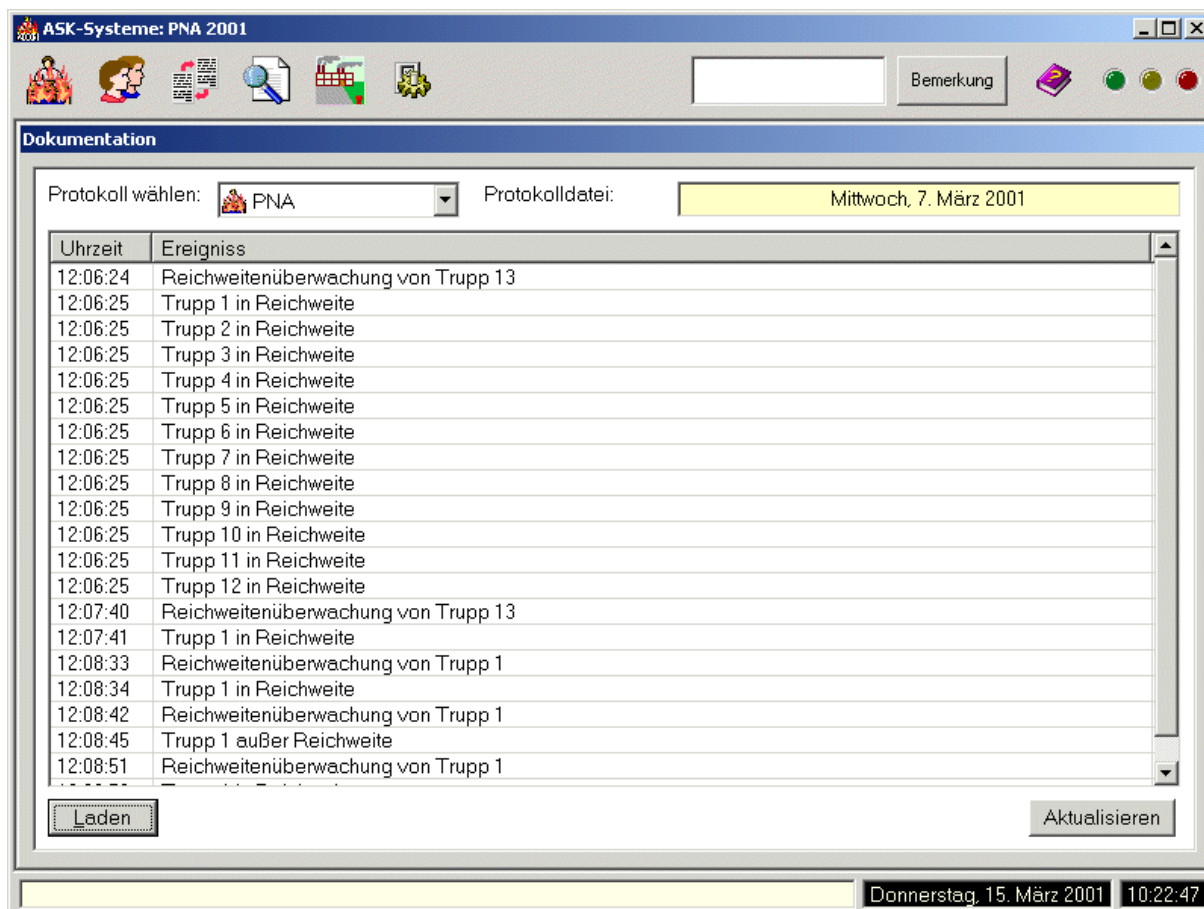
ASK-Systeme: PNA 2001

Bemerkung

Dokumentation

Protokoll wählen: PNA

Protokolldatei: Mittwoch, 7. März 2001

| Uhrzeit | Ereigniss |
|---|---|
| 12:06:24 | Reichweitenüberwachung von Trupp 13 |
| 12:06:25 | Trupp 1 in Reichweite |
| 12:06:25 | Trupp 2 in Reichweite |
| 12:06:25 | Trupp 3 in Reichweite |
| 12:06:25 | Trupp 4 in Reichweite |
| 12:06:25 | Trupp 5 in Reichweite |
| 12:06:25 | Trupp 6 in Reichweite |
| 12:06:25 | Trupp 7 in Reichweite |
| 12:06:25 | Trupp 8 in Reichweite |
| 12:06:25 | Trupp 9 in Reichweite |
| 12:06:25 | Trupp 10 in Reichweite |
| 12:06:25 | Trupp 11 in Reichweite |
| 12:06:25 | Trupp 12 in Reichweite |
| 12:07:40 | Reichweitenüberwachung von Trupp 13 |
| 12:07:41 | Trupp 1 in Reichweite |
| 12:08:33 | Reichweitenüberwachung von Trupp 1 |
| 12:08:34 | Trupp 1 in Reichweite |
| 12:08:42 | Reichweitenüberwachung von Trupp 1 |
| 12:08:45 | Trupp 1 außer Reichweite |
| 12:08:51 | Reichweitenüberwachung von Trupp 1 |
| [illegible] | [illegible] |

Laden

Aktualisieren

Donnerstag, 15. März 2001 10:22:47